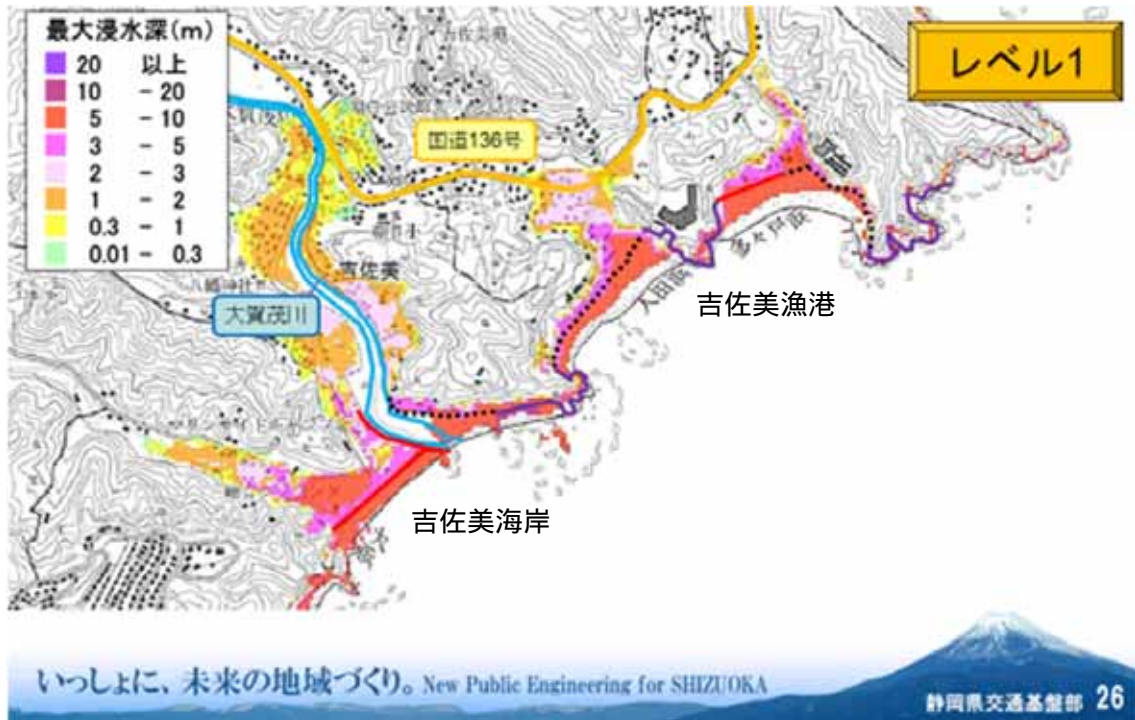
最大浸水深(m)

20 以上
10 − 20
5 − 10
3 − 5
2 − 3
1 − 2
0.3 − 1
0.01 − 0.3

レベル1

国道136号

吉佐美

大賀茂川

吉佐美漁港

入田浜

多々戸浜

吉佐美海岸

いっしょに、未来の地域づくり。New Public Engineering for SHIZUOKA

静岡県交通基盤部 26